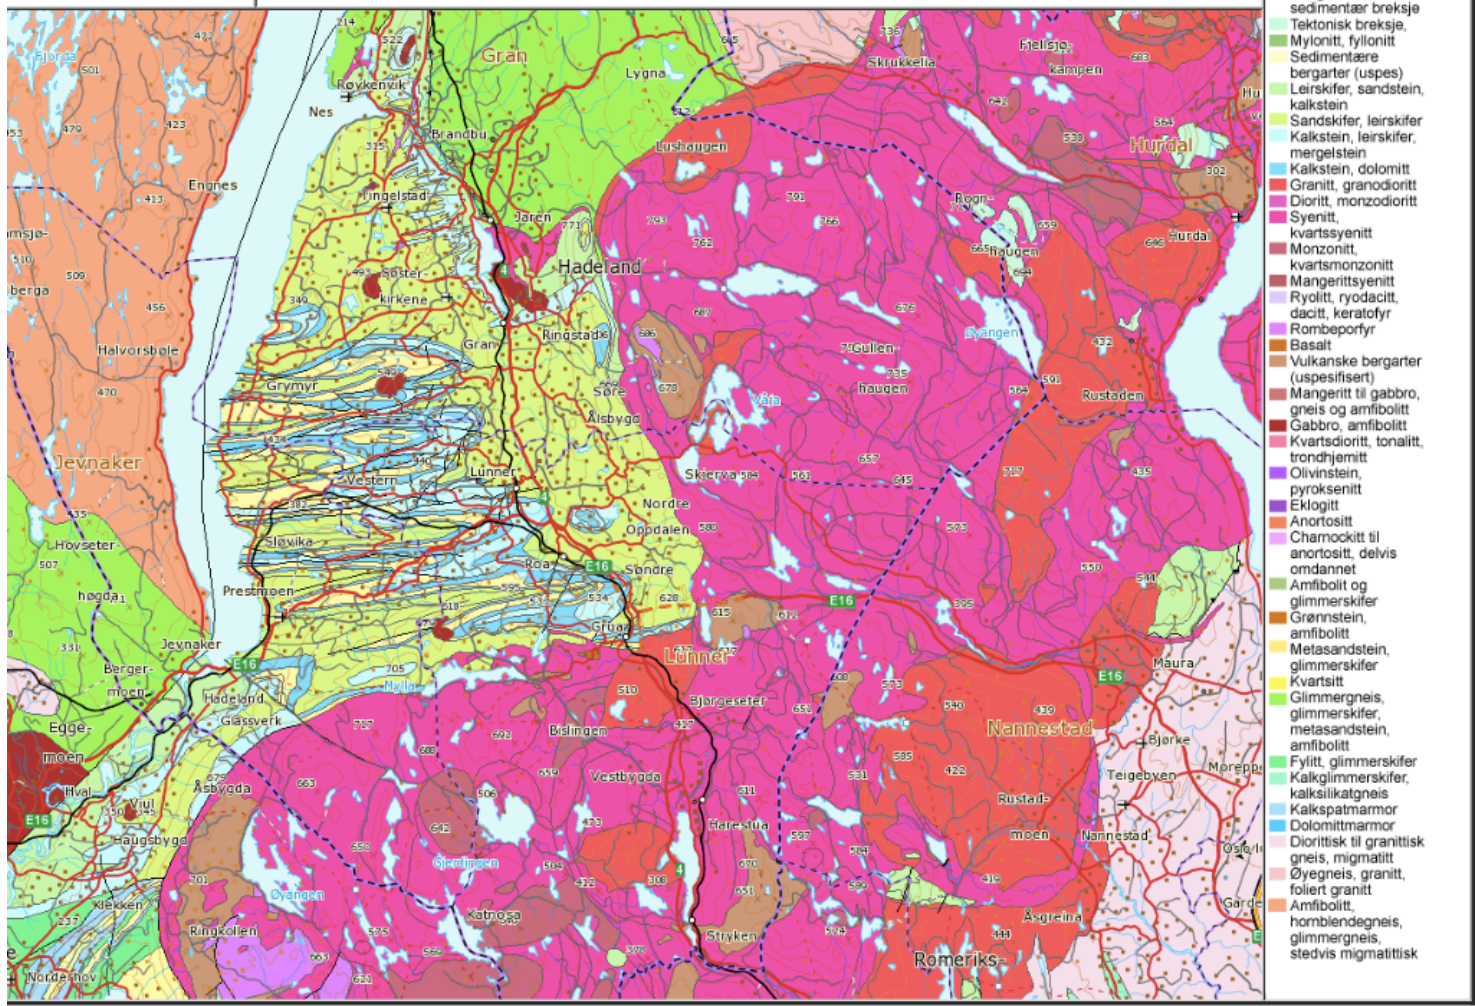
Gran
Røykenvik
Nes
Brandbu
Lygna
Lushaugen
Skrukkelia
Fjellsjø-
kampen
Hurdal
Hurdal
Engnes
Tingelstad
Jaren
Hadeland
Søster-
kirkene
Ringstad
Gran
Rognhaugen
Halvorsbøle
Grymyr
Gullenhaugen
Øyangen
Søre
Ålsbygd
Vålja
Rustaden
Jevnaker
Lunner
Vestern
Skjerva
Nordre
Oppdalen
Hovseter
Sløvika
Roa
E16
Søndre
Prestmoen
Gruaa
E16
Lunner
Maura
E16
Jevnaker
E16
Berger-
moen
Hadeland
Glassverk
Mylla
Bjørgeseter
Nannestad
Bjørke
Egge-
moen
Bislingen
Vestbygda
Teigebyen
Mørepp
Hval
Åsbygda
Viul
Haugsbygd
Harestua
Rustad-
moen
Nannestad
Gjerdingen
Øyangen
Klekken
Katnosa
Ringkollen
Stryken
Åsgreina
Romeriks-
Nordre Hov
Garder

sedimentær breksje
Tektonisk breksje,
Mylonitt, fyllonitt
Sedimentære bergarter (uspes)
Leirskifer, sandstein, kalkstein
Sandskifer, leirskifer
Kalkstein, leirskifer, mergelstein
Kalkstein, dolomitt
Granitt, granodioritt
Dioritt, monzodioritt
Syenitt, kvartssyenitt
Monzonitt, kvartsmonzonitt
Mangerittsyenitt
Ryolitt, ryodacitt, dacitt, keratofyr
Rombeporfyr
Basalt
Vulkanske bergarter (uspesifisert)
Mangeritt til gabbro, gneis og amfibolitt
Gabbro, amfibolitt
Kvartsdioritt, tonalitt, trondhjemitt
Olivinstein, pyroksenitt
Eklogitt
Anortositt
Charnockitt til anortositt, delvis omdannet
Amfibolitt og glimmerskifer
Grønnstein, amfibolitt
Metasandstein, glimmerskifer
Kvartsitt
Glimmergneis, glimmerskifer, metasandstein, amfibolitt
Fylitt, glimmerskifer
Kalkglimmerskifer, kalksilikatgneis
Kalkspatmarmor
Dolomittmarmor
Diorittisk til granittisk gneis, migmatitt
Øyegneis, granitt, foliert granitt
Amfibolitt, hornblendegneis, glimmergneis, stedvis migmatittisk